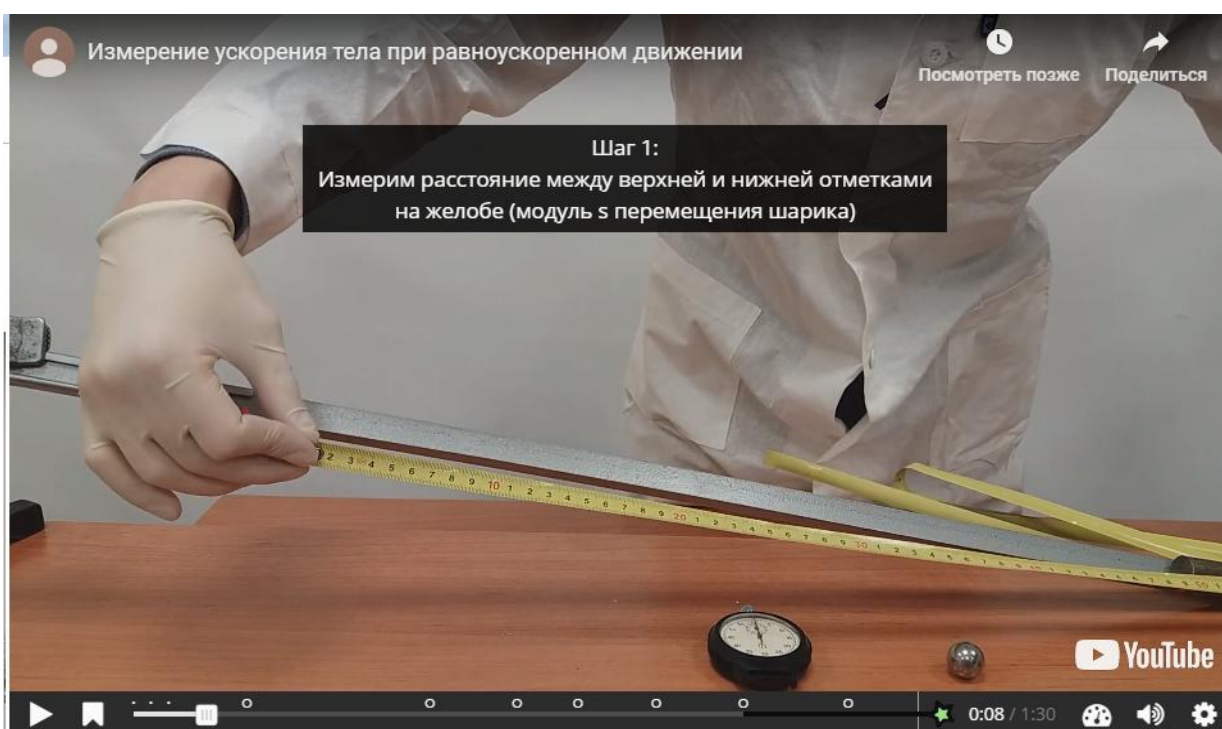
Измерение ускорения тела при равноускоренном движении

Посмотреть позже

Поделиться

Шаг 1:
Измерим расстояние между верхней и нижней отметками на желобе (модуль s перемещения шарика)

YouTube

0:08 / 1:30